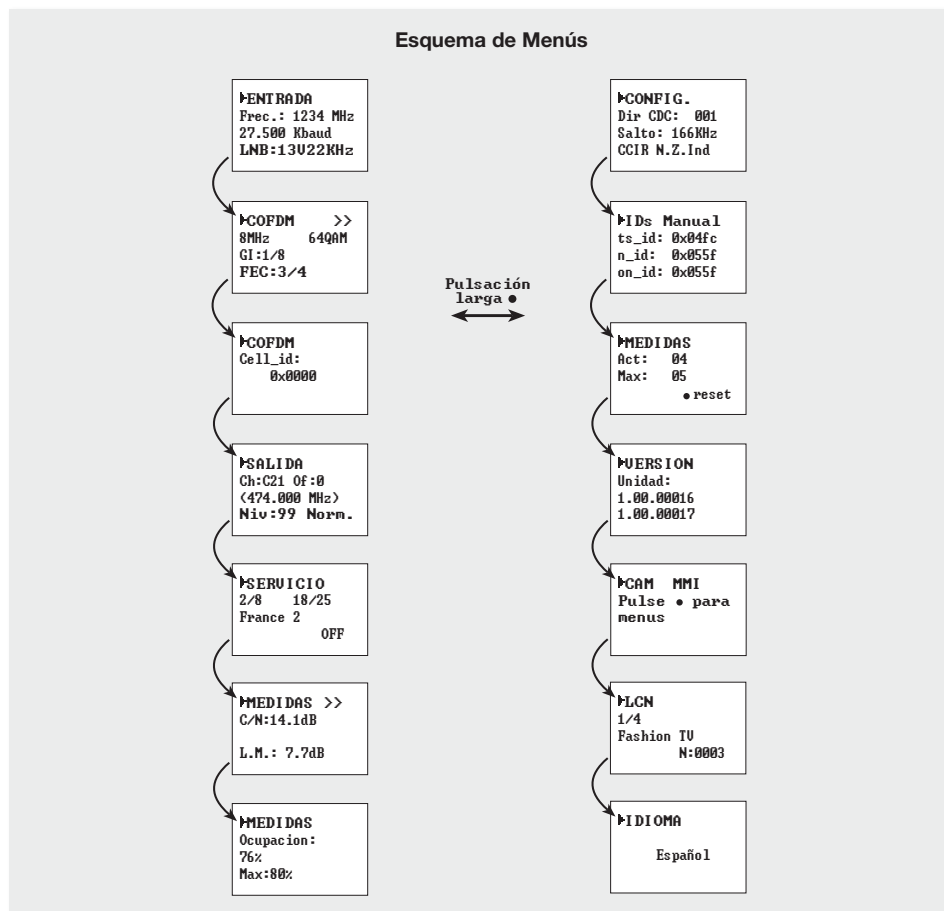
Esquema de Menús

ENTRADA
Frec.: 1234 MHz
27.500 Kbaud
LNB:13V22KHz

COFDM >>
8MHz 64QAM
GI:1/8
FEC:3/4

COFDM
Cell_id:
0x0000

SALIDA
Ch:C21 Of:0
(474.000 MHz)
Niv:99 Norm.

SERVICIO
2/8 18/25
France 2
OFF

MEDIDAS >>
C/N:14.1dB

L.M.: 7.7dB

MEDIDAS
Ocupacion:
76%
Max:80%

Pulsación larga ●

CONFIG.
Dir CDC: 001
Salto: 166KHz
CCIR N.Z.Ind

IDs Manual
ts_id: 0x04fc
n_id: 0x055f
on_id: 0x055f

MEDIDAS
Act: 04
Max: 05
● reset

VERSION
Unidad:
1.00.00016
1.00.00017

CAM MMI
Pulse ● para
menus

LCN
1/4
Fashion TV
N:0003

IDIOMA

Español